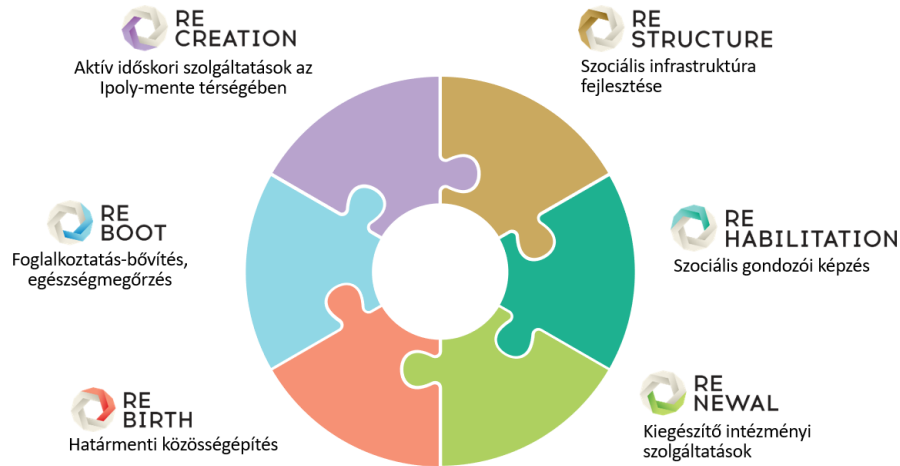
RE
CREATION
Aktív időskori szolgáltatások az Ipoly-mente térségében

RE
STRUCTURE
Szociális infrastruktúra fejlesztése

RE
BOOT
Foglalkoztatás-bővítés, egészségmegőrzés

RE
HABILITATION
Szociális gondozói képzés

RE
BIRTH
Határmenti közösségépítés

RE
NEWAL
Kiegészítő intézményi szolgáltatások